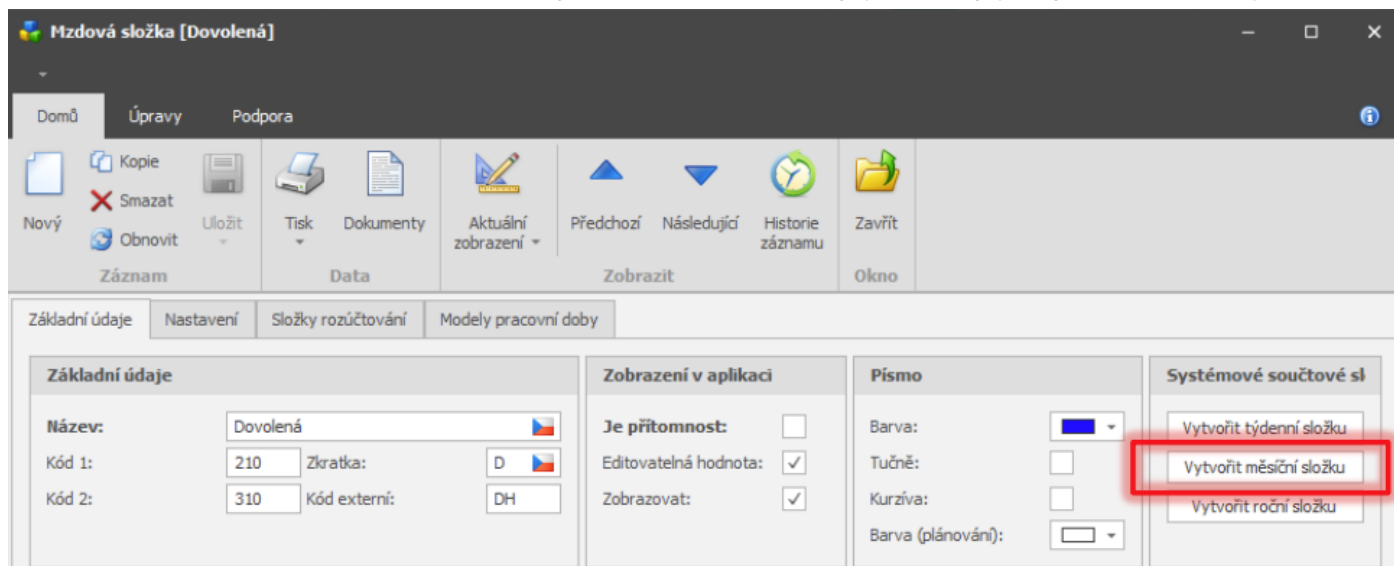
Mzdová složka [Dovolená]

Domů Úpravy Podpora

Nový Kopie Smazat Obnovit Uložit
Záznam

Tisk Dokumenty
Data

Aktuální zobrazení Předchozí Následující Historie záznamu
Zobrazit

Zavřít
Okno

Základní údaje | Nastavení | Složky rozúčtování | Modely pracovní doby

Základní údaje

Název: Dovolená
Kód 1: 210 Zkratka: D
Kód 2: 310 Kód externí: DH

Zobrazení v aplikaci

Je přítomnost:
Editovatelná hodnota:
Zobrazovat:

Písmo

Barva:
Tučně:
Kurzíva:
Barva (plánování):

Systémové součtové sl

Vytvořit týdenní složku
Vytvořit měsíční složku
Vytvořit roční složku